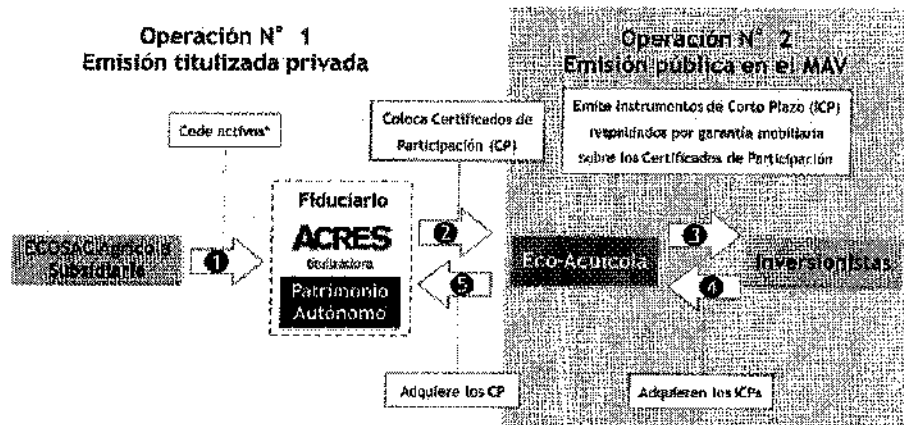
Operación N° 1
Emisión titulizada privada

Operación N° 2
Emisión pública en el MAV

Emite instrumentos de Corto Plazo (ICP) respaldados por garantía mobiliaria sobre los Certificados de Participación

Cede activos*

Coloca Certificados de Participación (CP)

Fiduciario
ACRES
titulizadora
Patrimonio Autónomo

ECOSAC Agrícola Subsidiaria

1

2

5

Eco-Acuícola

3

4

Inversionistas

Adquiere los CP

Adquieren los ICPs